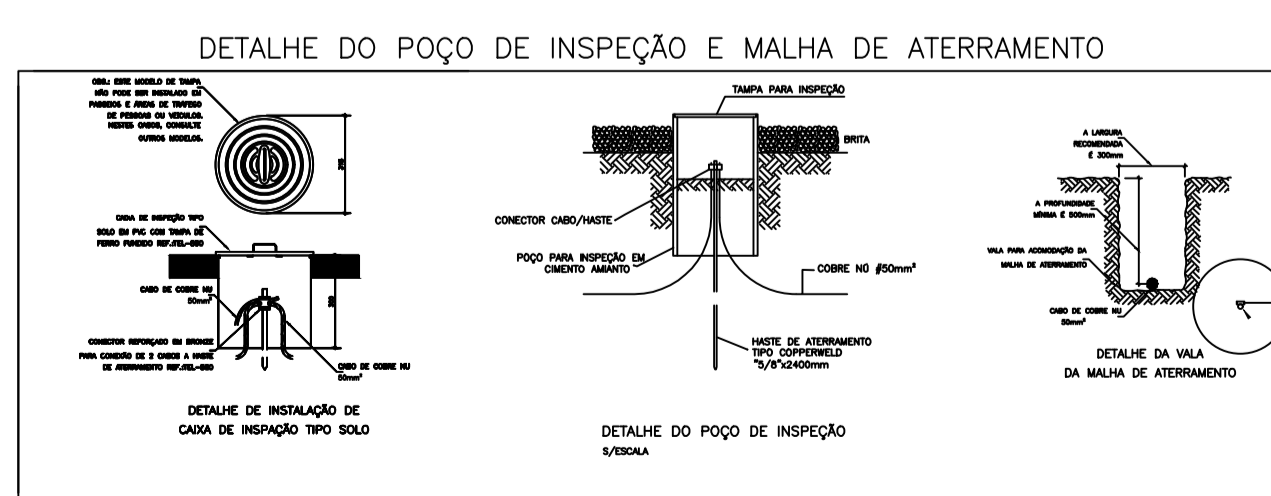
DETALHE DO POÇO DE INSPEÇÃO E MALHA DE ATERRAMENTO

OBS.: ESTE MODELO DE TAMPA NÃO PODE SER INSTALADO EM PASSEIOS E ÁREAS DE TRAFEGO DE PESSOAS OU VEÍCULOS. NESTES CASOS, CONSULTE OUTROS MODELOS.

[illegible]

CAIXA DE INSPEÇÃO TIPO SOLO EM PVC COM TAMPA DE FERRO FUNDIDO REF.:TEL-550

CABO DE COBRE NU 50mm²

300

CONECTOR REFORÇADO EM BRONZE PARA CONEXÃO DE 2 CABOS A HASTE DE ATERRAMENTO REF.:TEL-580

CABO DE COBRE NU 50mm²

DETALHE DE INSTALAÇÃO DE CAIXA DE INSPAÇÃO TIPO SOLO

TAMPA PARA INSPEÇÃO

BRITA

CONECTOR CABO/HASTE

POÇO PARA INSPEÇÃO EM CIMENTO AMIANTO

COBRE NO #50mm²

HASTE DE ATERRAMENTO TIPO COPPERWELD "5/8"x2400mm

DETALHE DO POÇO DE INSPEÇÃO
S/ESCALA

A LARGURA RECOMENDADA É 300mm

A PROFUNDIDADE MÍNIMA É 500mm

VALA PARA ACOMODAÇÃO DA MALHA DE ATERRAMENTO

CABO DE COBRE NU 50mm²

DETALHE DA VALA DA MALHA DE ATERRAMENTO